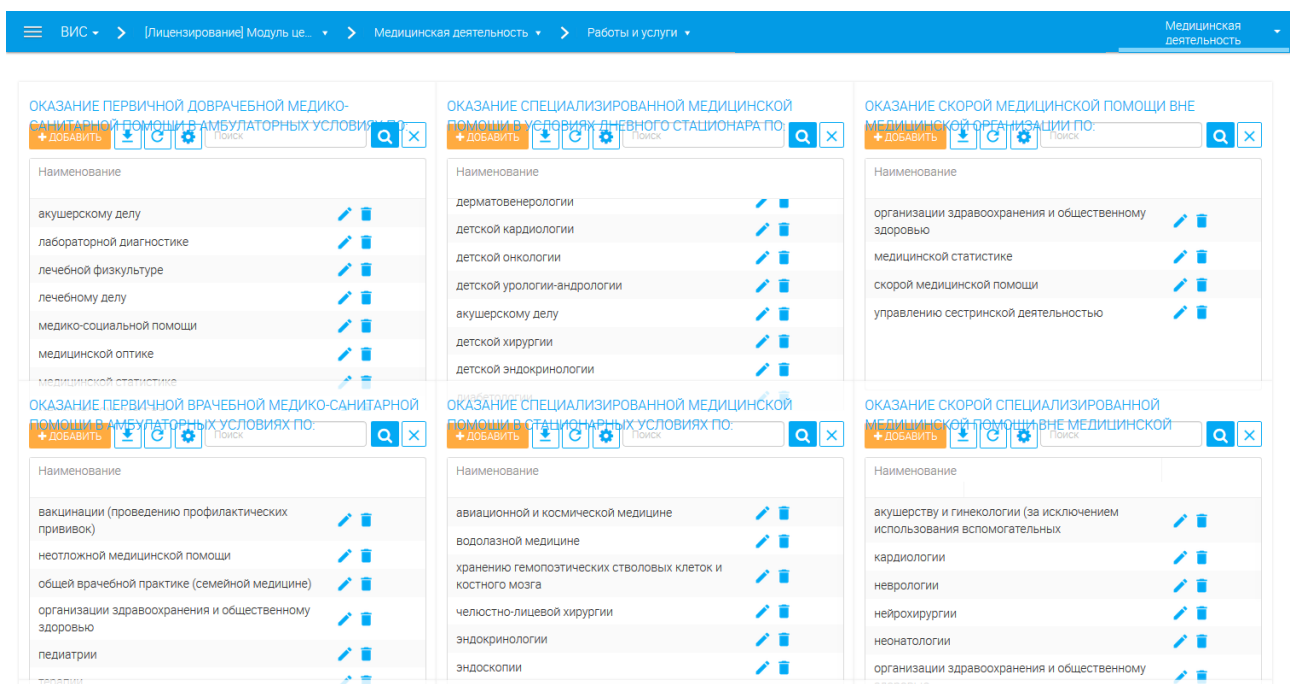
ВИС ▾ > [Лицензирование] Модуль це... ▾ > Медицинская деятельность ▾ > Работы и услуги ▾

Медицинская деятельность

ОКАЗАНИЕ ПЕРВИЧНОЙ ДОВРАЧЕБНОЙ МЕДИКО-САНИТАРНОЙ ПОМОЩИ В АМБУЛАТОРНЫХ УСЛОВИЯХ ПО:

+ ДОБАВИТЬ

Поиск

Наименование

акушерскому делу

лабораторной диагностике

лечебной физкультуре

лечебному делу

медико-социальной помощи

медицинской оптике

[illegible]

ОКАЗАНИЕ СПЕЦИАЛИЗИРОВАННОЙ МЕДИЦИНСКОЙ ПОМОЩИ В УСЛОВИЯХ ДНЕВНОГО СТАЦИОНАРА ПО:

+ ДОБАВИТЬ

Поиск

Наименование

дерматовенерологии

детской кардиологии

детской онкологии

детской урологии-андрологии

акушерскому делу

детской хирургии

детской эндокринологии

ОКАЗАНИЕ СКОРОЙ МЕДИЦИНСКОЙ ПОМОЩИ ВНЕ МЕДИЦИНСКОЙ ОРГАНИЗАЦИИ ПО:

+ ДОБАВИТЬ

Поиск

Наименование

организации здравоохранения и общественному здоровью

медицинской статистике

скорой медицинской помощи

управлению сестринской деятельностью

ОКАЗАНИЕ ПЕРВИЧНОЙ ВРАЧЕБНОЙ МЕДИКО-САНИТАРНОЙ ПОМОЩИ В АМБУЛАТОРНЫХ УСЛОВИЯХ ПО:

+ ДОБАВИТЬ

Поиск

Наименование

вакцинации (проведению профилактических прививок)

неотложной медицинской помощи

общей врачебной практике (семейной медицине)

организации здравоохранения и общественному здоровью

педиатрии

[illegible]

ОКАЗАНИЕ СПЕЦИАЛИЗИРОВАННОЙ МЕДИЦИНСКОЙ ПОМОЩИ В СТАЦИОНАРНЫХ УСЛОВИЯХ ПО:

+ ДОБАВИТЬ

Поиск

Наименование

авиационной и космической медицине

водолазной медицине

хранению гемопоэтических стволовых клеток и костного мозга

челюстно-лицевой хирургии

эндокринологии

эндоскопии

ОКАЗАНИЕ СКОРОЙ СПЕЦИАЛИЗИРОВАННОЙ МЕДИЦИНСКОЙ ПОМОЩИ ВНЕ МЕДИЦИНСКОЙ

+ ДОБАВИТЬ

Поиск

Наименование

акушерству и гинекологии (за исключением использования вспомогательных

кардиологии

неврологии

нейрохирургии

неонатологии

организации здравоохранения и общественному